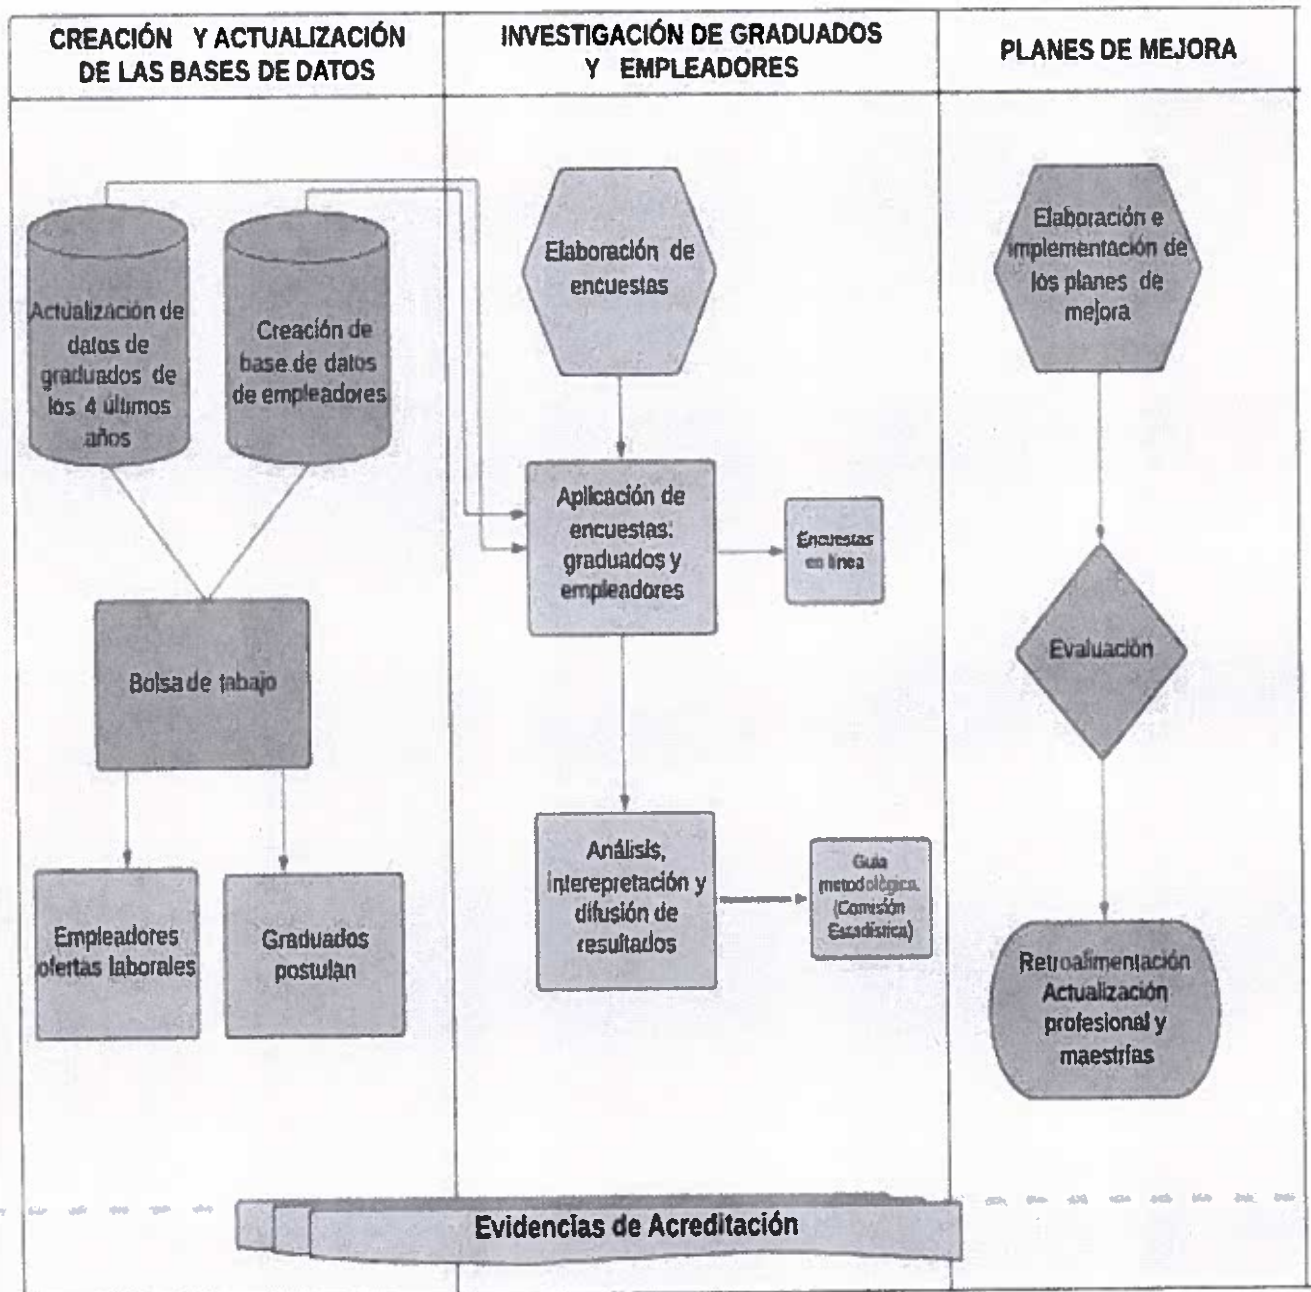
CREACIÓN Y ACTUALIZACIÓN DE LAS BASES DE DATOS

INVESTIGACIÓN DE GRADUADOS Y EMPLEADORES

PLANES DE MEJORA

Actualización de datos de graduados de los 4 últimos años

Creación de base de datos de empleadores

Bolsa de tabajo

Empleadores ofertas laborales

Graduados postulan

Elaboración de encuestas

Aplicación de encuestas: graduados y empleadores

Encuestas en línea

Análisis, interepretación y difusión de resultados

Guía metodológica (Comisión Estadística)

Elaboración e implementación de los planes de mejora

Evaluación

Retroalimentación Actualización profesional y maestrías

Evidencias de Acreditación